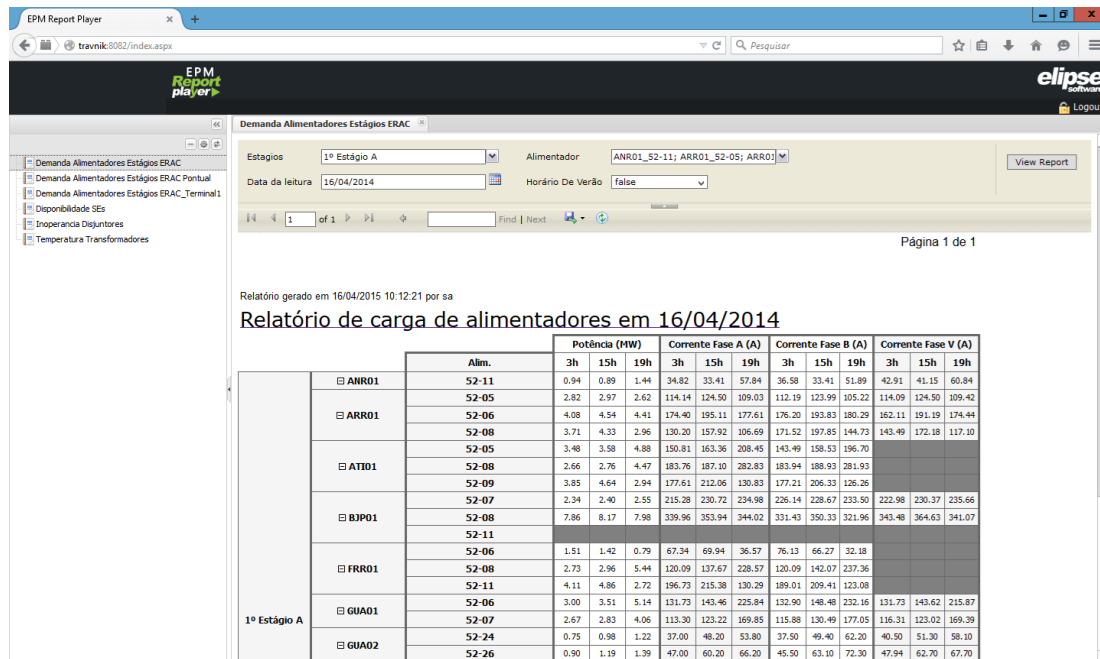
EPM Report Player ×  +

travnik:8082/index.aspx

Pesquisar

EPM Report player

elipse software

Logout

Demanda Alimentadores Estágios ERAC
Demanda Alimentadores Estágios ERAC Pontual
Demanda Alimentadores Estágios ERAC_Terminal1
Disponibilidade SEs
Inoperancia Disjuntores
Temperatura Transformadores

Demanda Alimentadores Estágios ERAC ×

Estagios 1º Estágio A
Alimentador ANR01_52-11; ARR01_52-05; ARR0
View Report
Data da leitura 16/04/2014
Horário De Verão false

1 of 1 Find | Next

Página 1 de 1

Relatório gerado em 16/04/2015 10:12:21 por sa

Relatório de carga de alimentadores em 16/04/2014

| | | | Potência (MW) | | | Corrente Fase A (A) | | | Corrente Fase B (A) | | | Corrente Fase V (A) | | |
|---|---|---|---|---|---|---|---|---|---|---|---|---|---|---|
| | | Alim. | 3h | 15h | 19h | 3h | 15h | 19h | 3h | 15h | 19h | 3h | 15h | 19h |
| 1º Estágio A | ⊟ ANR01 | 52-11 | 0.94 | 0.89 | 1.44 | 34.82 | 33.41 | 57.84 | 36.58 | 33.41 | 51.89 | 42.91 | 41.15 | 60.84 |
| | ⊟ ARR01 | 52-05 | 2.82 | 2.97 | 2.62 | 114.14 | 124.50 | 109.03 | 112.19 | 123.99 | 105.22 | 114.09 | 124.50 | 109.42 |
| | | 52-06 | 4.08 | 4.54 | 4.41 | 174.40 | 195.11 | 177.61 | 176.20 | 193.83 | 180.29 | 162.11 | 191.19 | 174.44 |
| | | 52-08 | 3.71 | 4.33 | 2.96 | 130.20 | 157.92 | 106.69 | 171.52 | 197.85 | 144.73 | 143.49 | 172.18 | 117.10 |
| | ⊟ ATI01 | 52-05 | 3.48 | 3.58 | 4.88 | 150.81 | 163.36 | 208.45 | 143.49 | 158.53 | 196.70 | | | |
| | | 52-08 | 2.66 | 2.76 | 4.47 | 183.76 | 187.10 | 282.83 | 183.94 | 188.93 | 281.93 | | | |
| | | 52-09 | 3.85 | 4.64 | 2.94 | 177.61 | 212.06 | 130.83 | 177.21 | 206.33 | 126.26 | | | |
| | ⊟ BJP01 | 52-07 | 2.34 | 2.40 | 2.55 | 215.28 | 230.72 | 234.98 | 226.14 | 228.67 | 233.50 | 222.98 | 230.37 | 235.66 |
| | | 52-08 | 7.86 | 8.17 | 7.98 | 339.96 | 353.94 | 344.02 | 331.43 | 350.33 | 321.96 | 343.48 | 364.63 | 341.07 |
| | | 52-11 | | | | | | | | | | | | |
| | ⊟ FRR01 | 52-06 | 1.51 | 1.42 | 0.79 | 67.34 | 69.94 | 36.57 | 76.13 | 66.27 | 32.18 | | | |
| | | 52-08 | 2.73 | 2.96 | 5.44 | 120.09 | 137.67 | 228.57 | 120.09 | 142.07 | 237.36 | | | |
| | | 52-11 | 4.11 | 4.86 | 2.72 | 196.73 | 215.38 | 130.29 | 189.01 | 209.41 | 123.08 | | | |
| | ⊟ GUA01 | 52-06 | 3.00 | 3.51 | 5.14 | 131.73 | 143.46 | 225.84 | 132.90 | 148.48 | 232.16 | 131.73 | 143.62 | 215.87 |
| | | 52-07 | 2.67 | 2.83 | 4.06 | 113.30 | 123.22 | 169.85 | 115.88 | 130.49 | 177.05 | 116.31 | 123.02 | 169.39 |
| | ⊟ GUA02 | 52-24 | 0.75 | 0.98 | 1.22 | 37.00 | 48.20 | 53.80 | 37.50 | 49.40 | 62.20 | 40.50 | 51.30 | 58.10 |
| | | 52-26 | 0.90 | 1.19 | 1.39 | 47.00 | 60.20 | 66.20 | 45.50 | 63.10 | 72.30 | 47.94 | 62.70 | 67.70 |